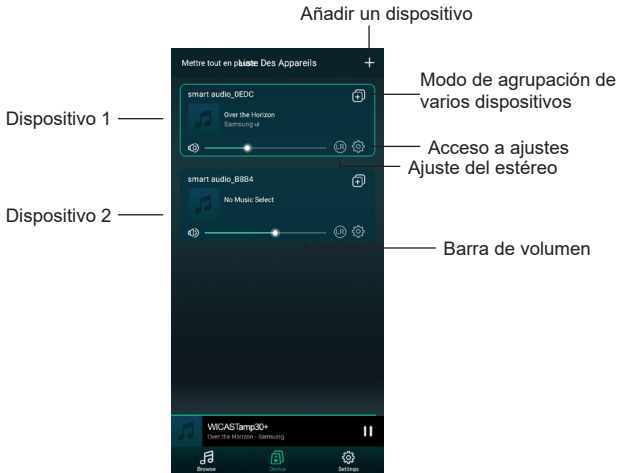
Añadir un dispositivo

Mettre tout en pause Liste Des Appareils +

Modo de agrupación de varios dispositivos

Dispositivo 1

smart audio_0EDC

Over the Horizon
Samsung ui

Acceso a ajustes

Ajuste del estéreo

smart audio_B8B4

Dispositivo 2

No Music Select

Barra de volumen

WICASTamp30+
Over the Horizon - Samsung

Browse

Device

Settings